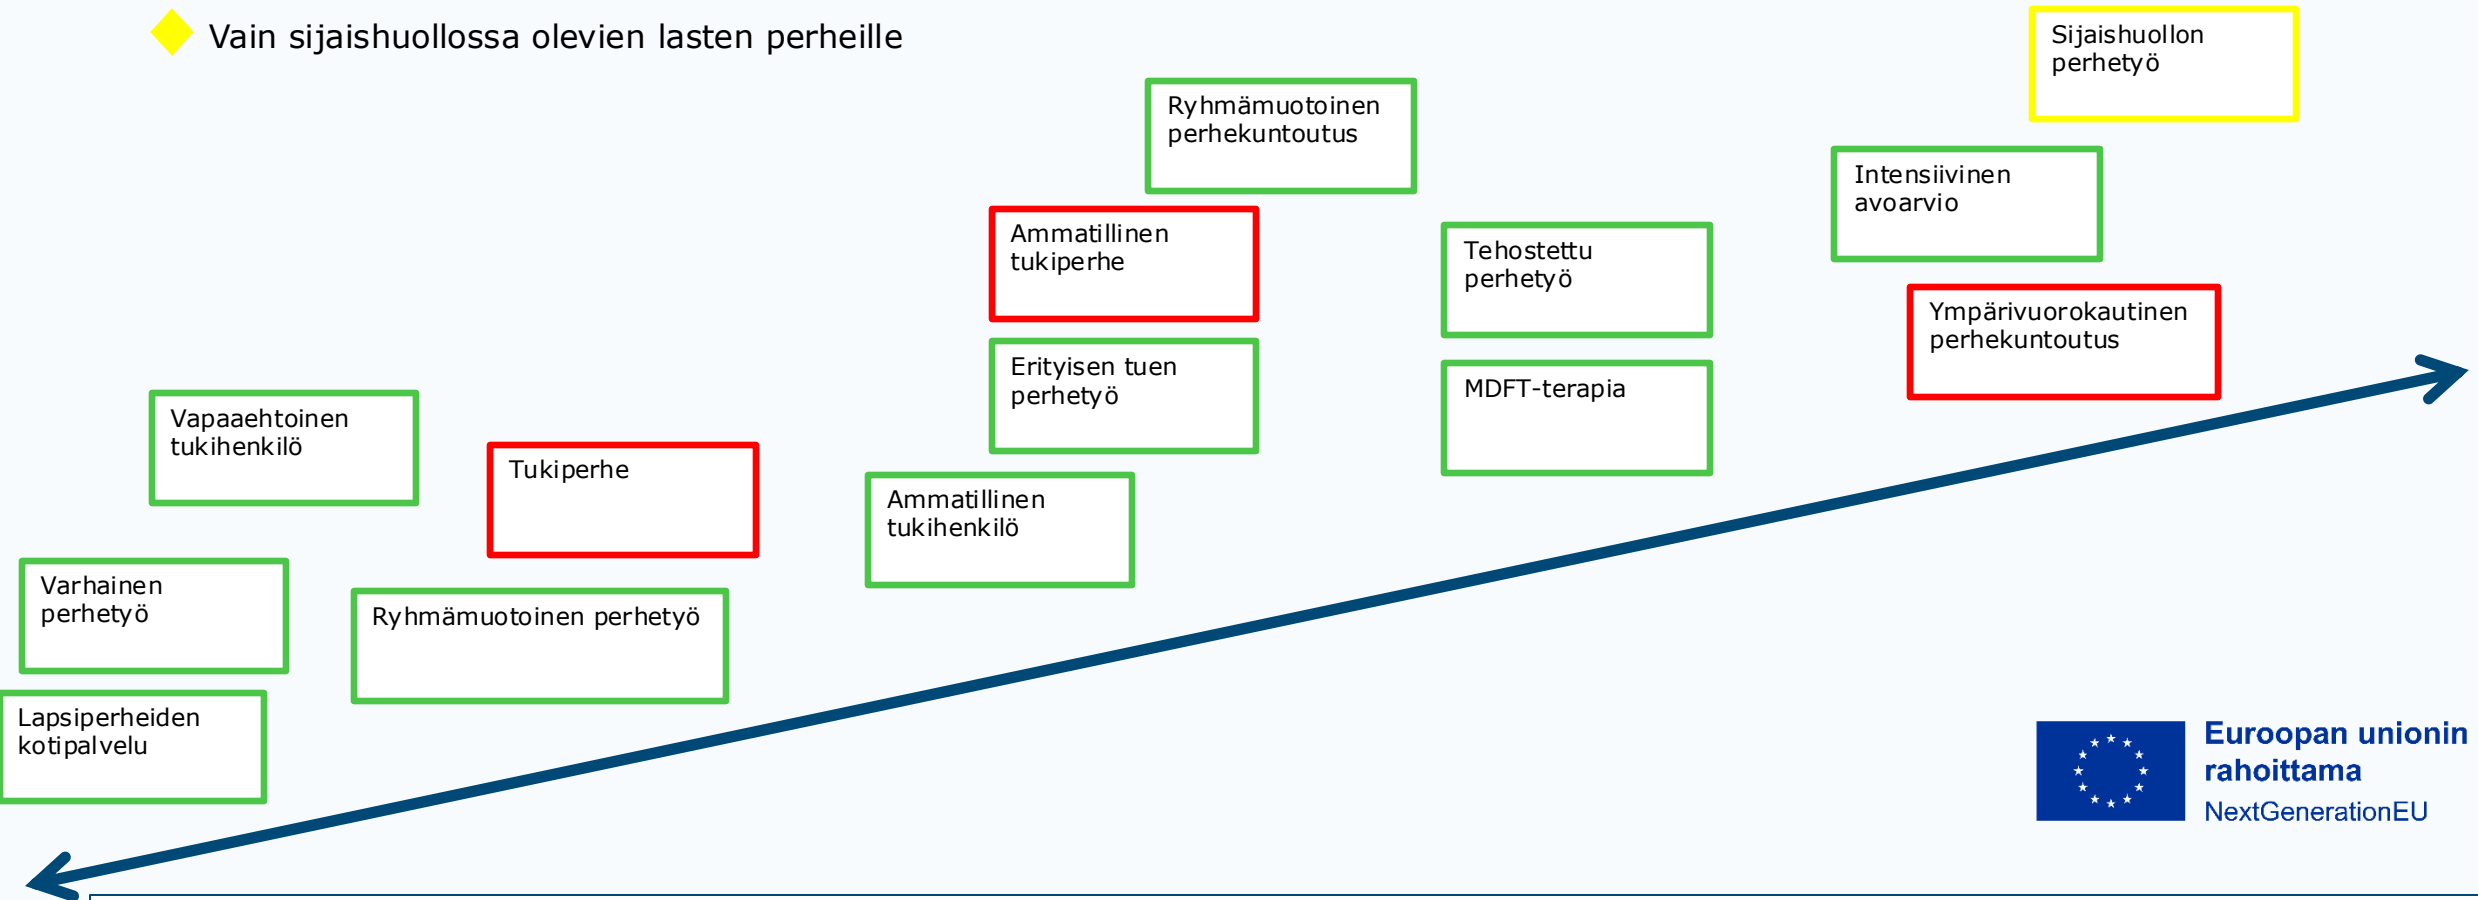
Vain sijaishuollossa olevien lasten perheille

Sijaishuollon perhetyö

Ryhmämuotoinen perhekuntoutus

Intensiivinen avoarvio

Ammatillinen tukiperhe

Tehostettu perhetyö

Ympärivuorokautinen perhekuntoutus

Erityisen tuen perhetyö

MDFT-terapia

Vapaaehtoinen tukihenkilö

Tukiperhe

Ammatillinen tukihenkilö

Varhainen perhetyö

Ryhmämuotoinen perhetyö

Lapsiperheiden kotipalvelu

Euroopan unionin rahoittama
NextGenerationEU